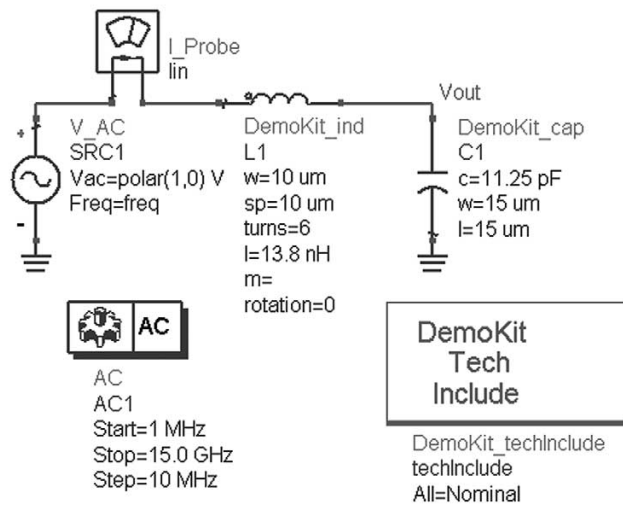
I_Probe
Iin

Vout

+

V_AC
SRC1
Vac=polar(1,0) V
Freq=freq

-

DemoKit_ind
L1
w=10 um
sp=10 um
turns=6
l=13.8 nH
m=
rotation=0

DemoKit_cap
C1
c=11.25 pF
w=15 um
l=15 um

AC

AC
AC1
Start=1 MHz
Stop=15.0 GHz
Step=10 MHz

DemoKit
Tech
Include

DemoKit_techInclude
techInclude
All=Nominal